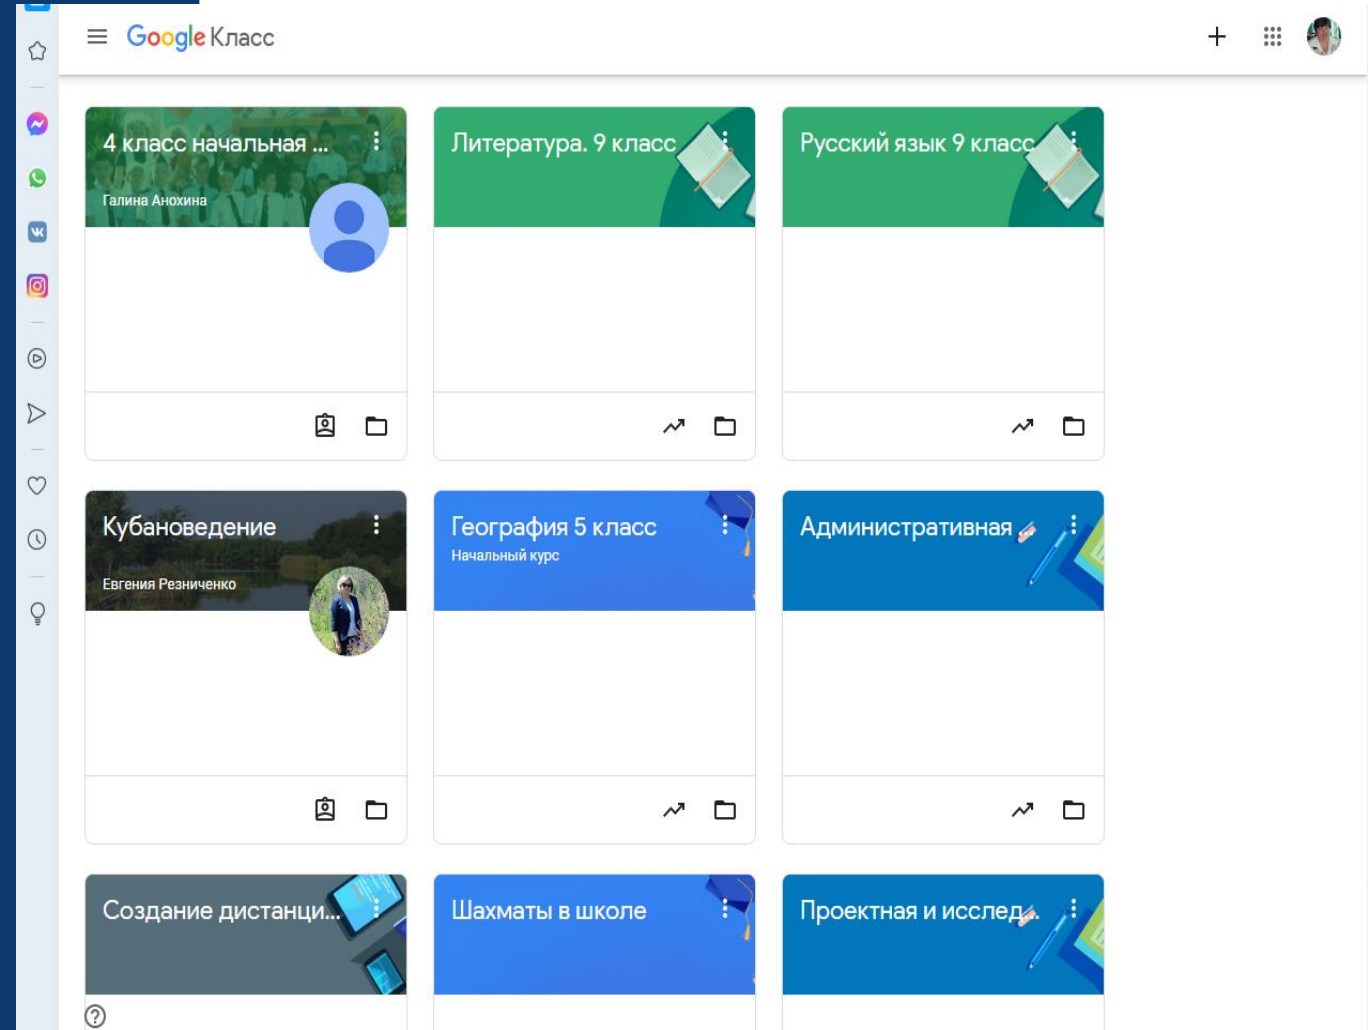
Google Класс

4 класс начальная ...
Галина Анохина

Литература. 9 класс

Русский язык 9 класс

Кубановедение
Евгения Резниченко

География 5 класс
Начальный курс

Административная

Создание дистанци...

Шахматы в школе

Проектная и исслед...

?